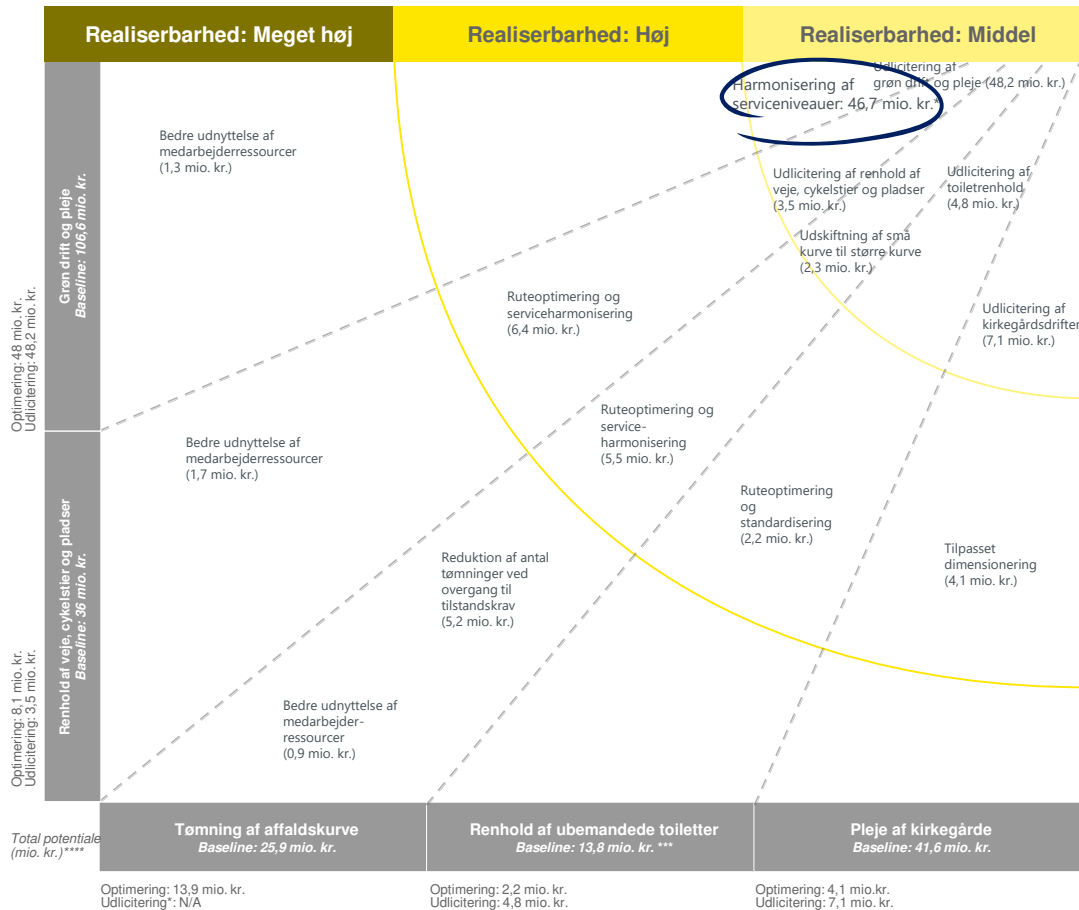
Realiserbarhed: Meget høj

Realiserbarhed: Høj

Realiserbarhed: Middel

Harmonisering af serviceniveauer: 46,7 mio. kr.*

Udlicitering af grøn drift og pleje (48,2 mio. kr.)

Bedre udnyttelse af medarbejderressourcer (1,3 mio. kr.)

Udlicitering af renhold af veje, cykelstier og pladser (3,5 mio. kr.)

Udlicitering af toiletrenhold (4,8 mio. kr.)

Udskiftning af små kurve til større kurve (2,3 mio. kr.)

Ruteoptimering og serviceharmonisering (6,4 mio. kr.)

Udlicitering af kirkegårdsdriften (7,1 mio. kr.)

Grøn drift og pleje
Baseline: 106,6 mio. kr.

Optimering: 48 mio. kr.
Udlicitering: 48,2 mio. kr.

Bedre udnyttelse af medarbejderressourcer (1,7 mio. kr.)

Ruteoptimering og service-harmonisering (5,5 mio. kr.)

Ruteoptimering og standardisering (2,2 mio. kr.)

Tilpasset dimensionering (4,1 mio. kr.)

Reduktion af antal tømninger ved overgang til tilstandskrav (5,2 mio. kr.)

Renhold af veje, cykelstier og pladser
Baseline: 36 mio. kr.

Optimering: 8,1 mio. kr.
Udlicitering: 3,5 mio. kr.

Bedre udnyttelse af medarbejder-ressourcer (0,9 mio. kr.)

Total potentiale (mio. kr.)****

Tømning af affaldskurve
Baseline: 25,9 mio. kr.

Renhold af ubemandede toiletter
Baseline: 13,8 mio. kr. ***

Pleje af kirkegårde
Baseline: 41,6 mio. kr.

Optimering: 13,9 mio. kr.
Udlicitering*: N/A

Optimering: 2,2 mio. kr.
Udlicitering: 4,8 mio. kr.

Optimering: 4,1 mio.kr.
Udlicitering: 7,1 mio. kr.